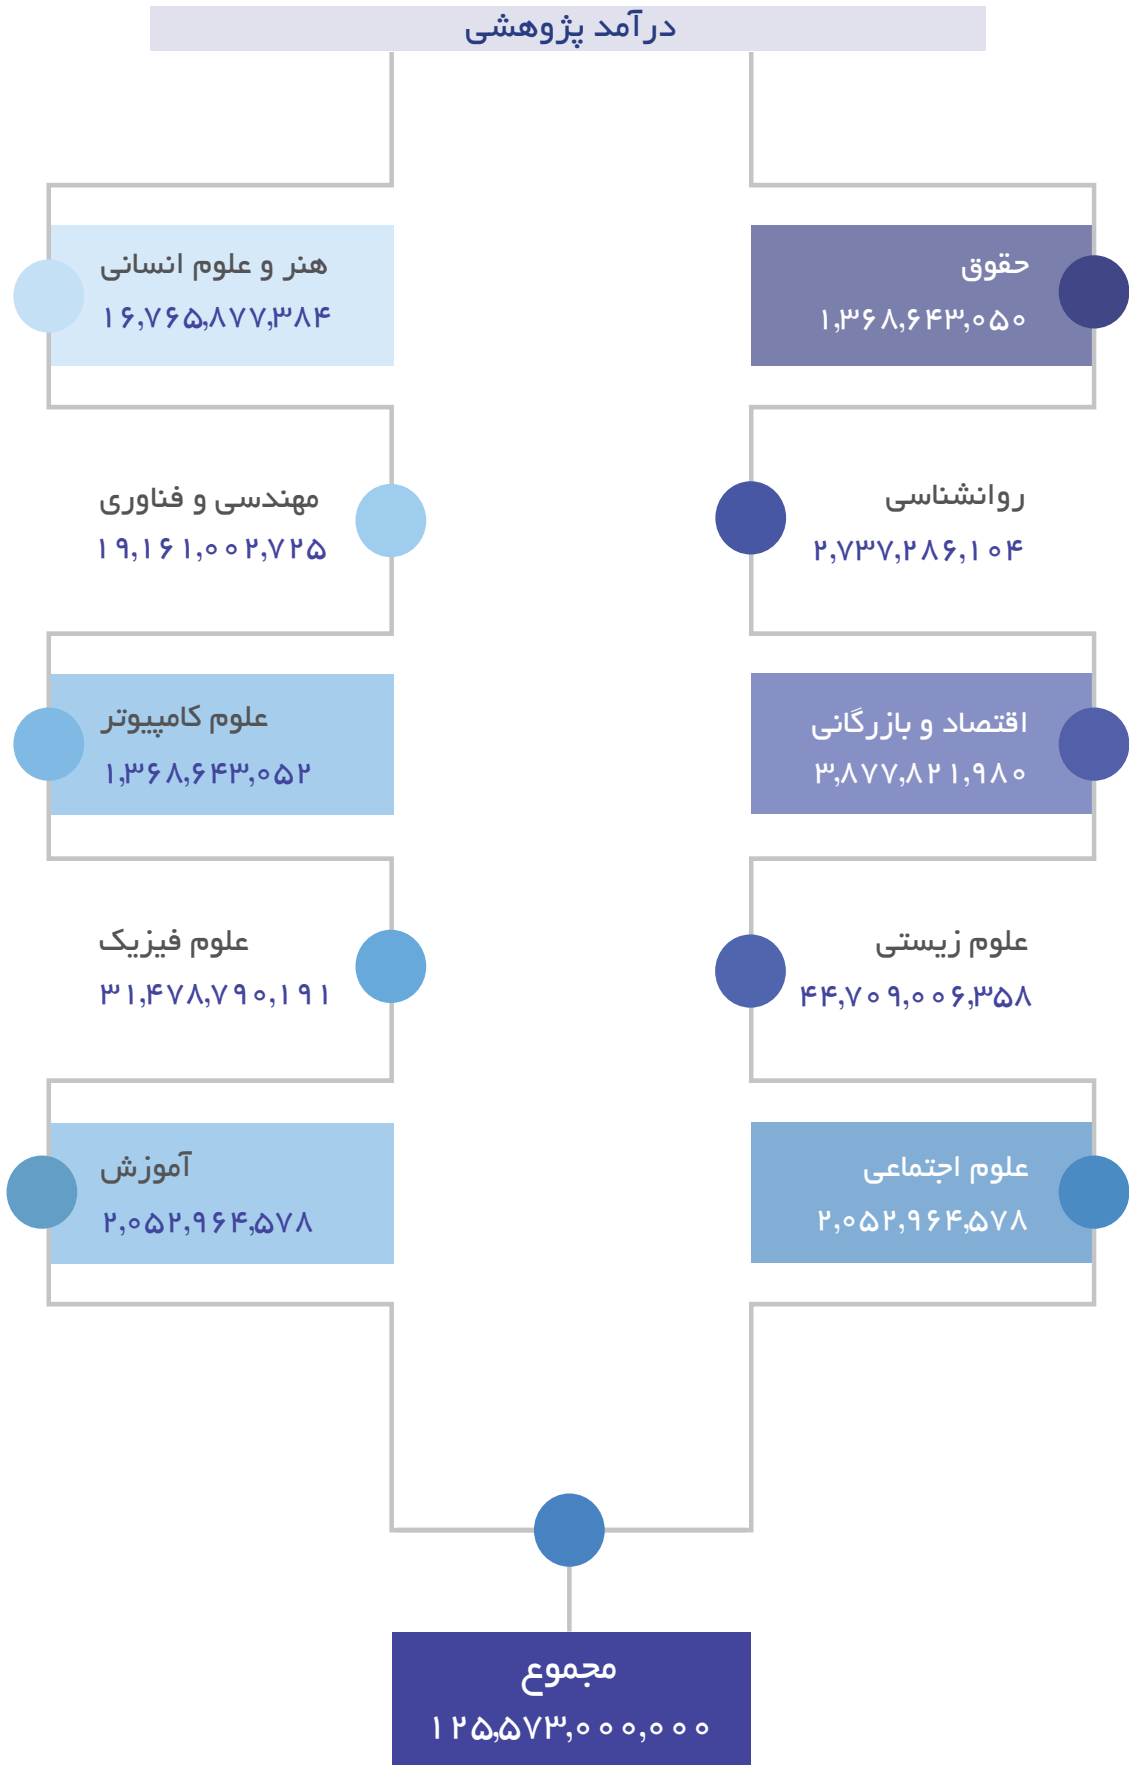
درآمد پژوهشی

حقوق
۱,۳۶۸,۶۴۳,۰۵۰

هنر و علوم انسانی
۱۶,۷۶۵,۸۷۷,۳۸۴

روانشناسی
۲,۷۳۷,۲۸۶,۱۰۴

مهندسی و فناوری
۱۹,۱۶۱,۰۰۲,۷۲۵

اقتصاد و بازرگانی
۳,۸۷۷,۸۲۱,۹۸۰

علوم کامپیوتر
۱,۳۶۸,۶۴۳,۰۵۲

علوم زیستی
۴۴,۷۰۹,۰۰۶,۳۵۸

علوم فیزیک
۳۱,۴۷۸,۷۹۰,۱۹۱

علوم اجتماعی
۲,۰۵۲,۹۶۴,۵۷۸

آموزش
۲,۰۵۲,۹۶۴,۵۷۸

مجموع
۱۲۵,۵۷۳,۰۰۰,۰۰۰